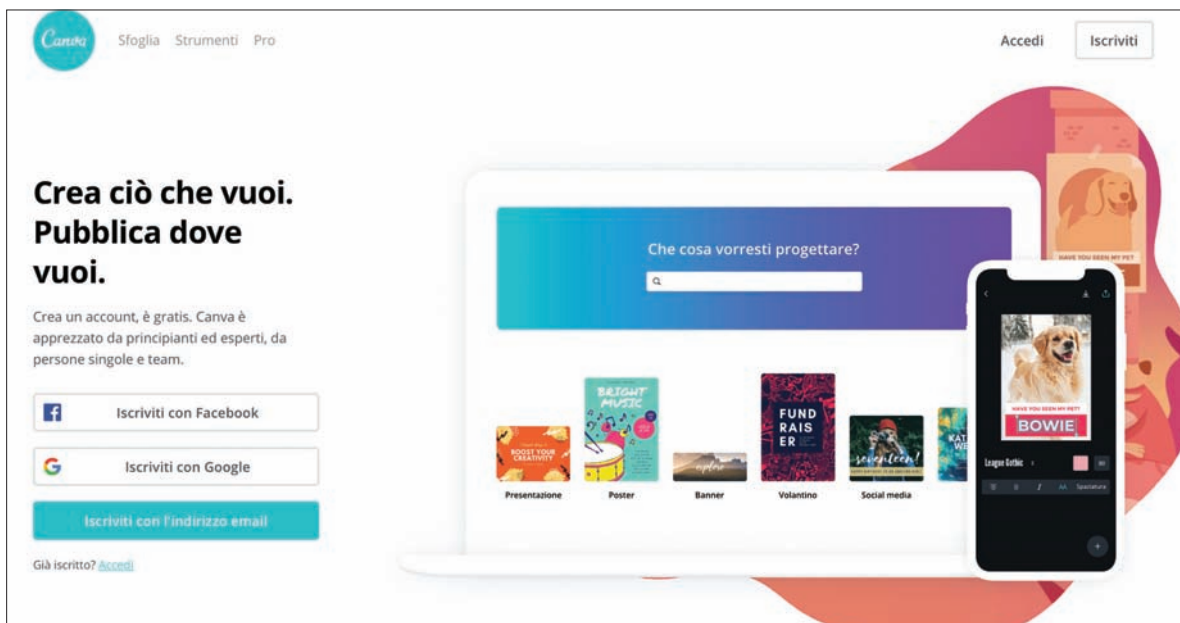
Canva Sfoglia Strumenti Pro

Accedi Iscriviti

Crea ciò che vuoi. Pubblica dove vuoi.

Crea un account, è gratis. Canva è apprezzato da principianti ed esperti, da persone singole e team.

Iscriviti con Facebook

Iscriviti con Google

Iscriviti con l'indirizzo email

Già iscritto? Accedi

Che cosa vorresti progettare?

BOOST YOUR CREATIVITY

Presentazione

BRIGHT MUSIC

Poster

explore

Banner

FUND RAIS ER

Volantino

seventeen!

Social media

HAVE YOU SEEN MY PET

HAVE YOU SEEN MY PET?

BOWIE

League Gothic

Spaziatura